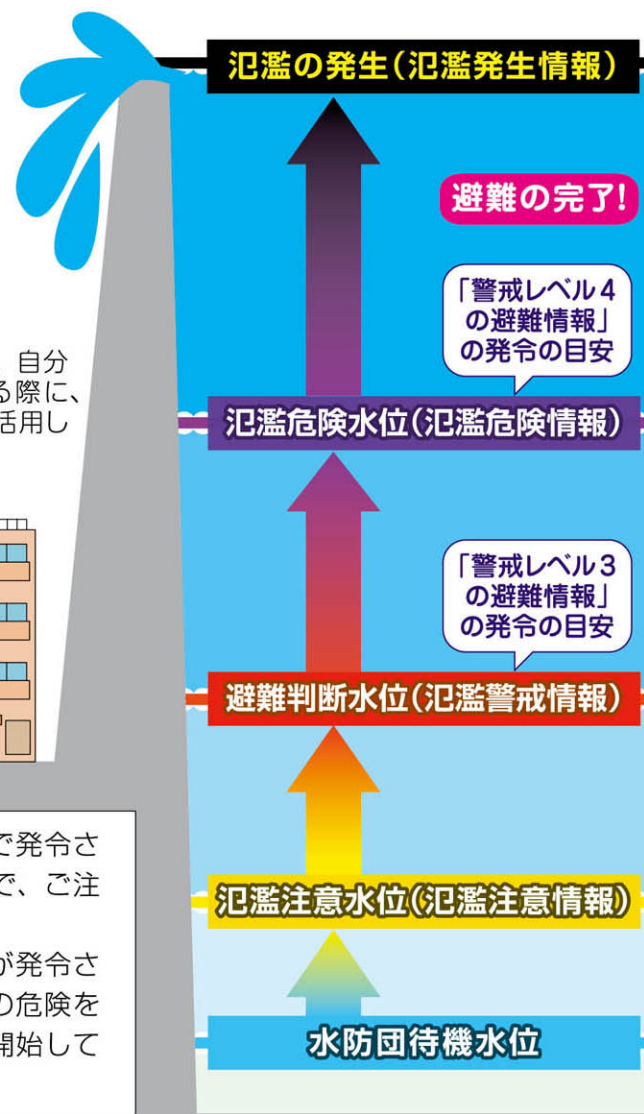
氾濫の発生（氾濫発生情報）

避難の完了！

「警戒レベル４の避難情報」の発令の目安

自分
る際に、
活用し

氾濫危険水位（氾濫危険情報）

「警戒レベル３の避難情報」の発令の目安

避難判断水位（氾濫警戒情報）

で発令さ
で、ご注

氾濫注意水位（氾濫注意情報）

が発令さ
の危険を
開始して

水防団待機水位